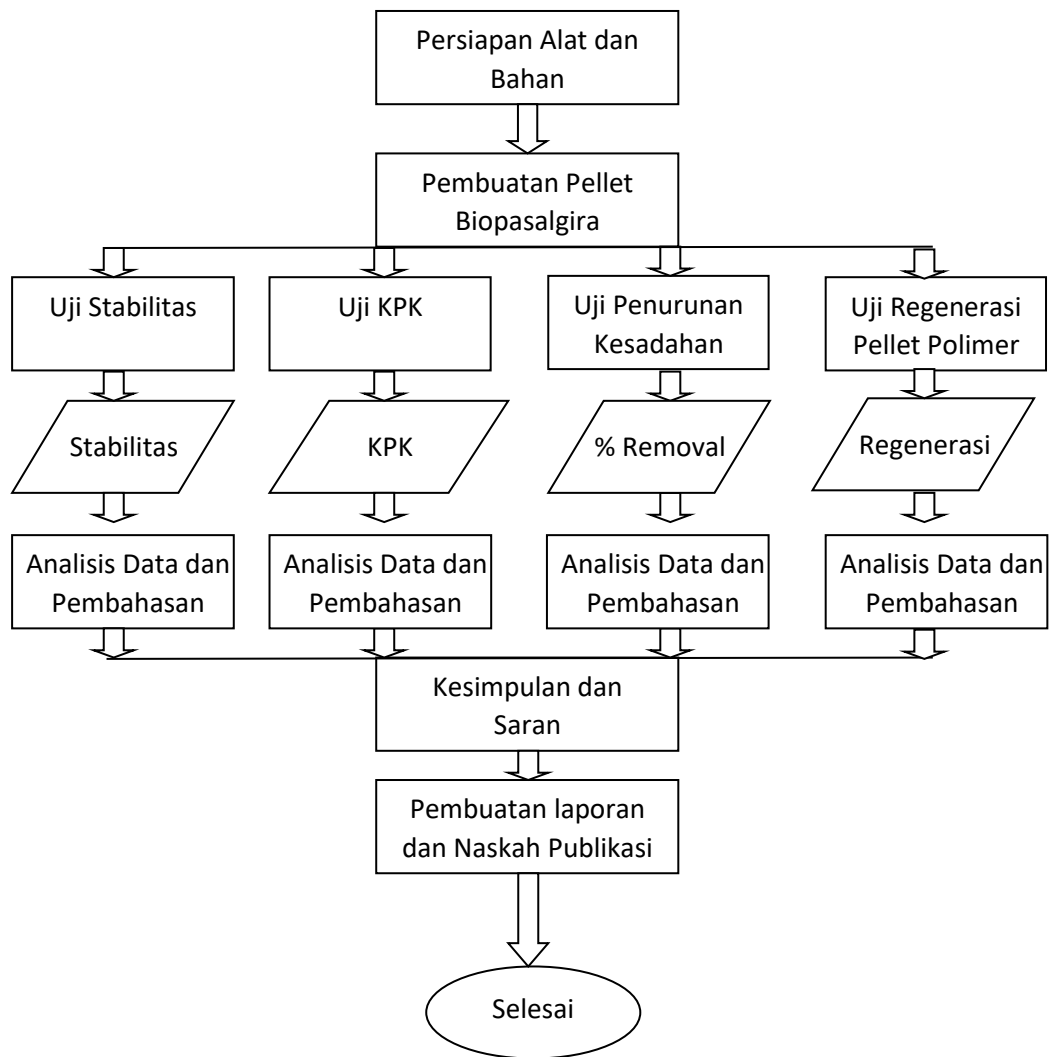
Persiapan Alat dan Bahan

Pembuatan Pellet Biopasalgira

Uji Stabilitas

Stabilitas

Analisis Data dan Pembahasan

Uji KPK

KPK

Analisis Data dan Pembahasan

Uji Penurunan Kesadahan

% Removal

Analisis Data dan Pembahasan

Uji Regenerasi Pellet Polimer

Regenerasi

Analisis Data dan Pembahasan

Kesimpulan dan Saran

Pembuatan laporan dan Naskah Publikasi

Selesai